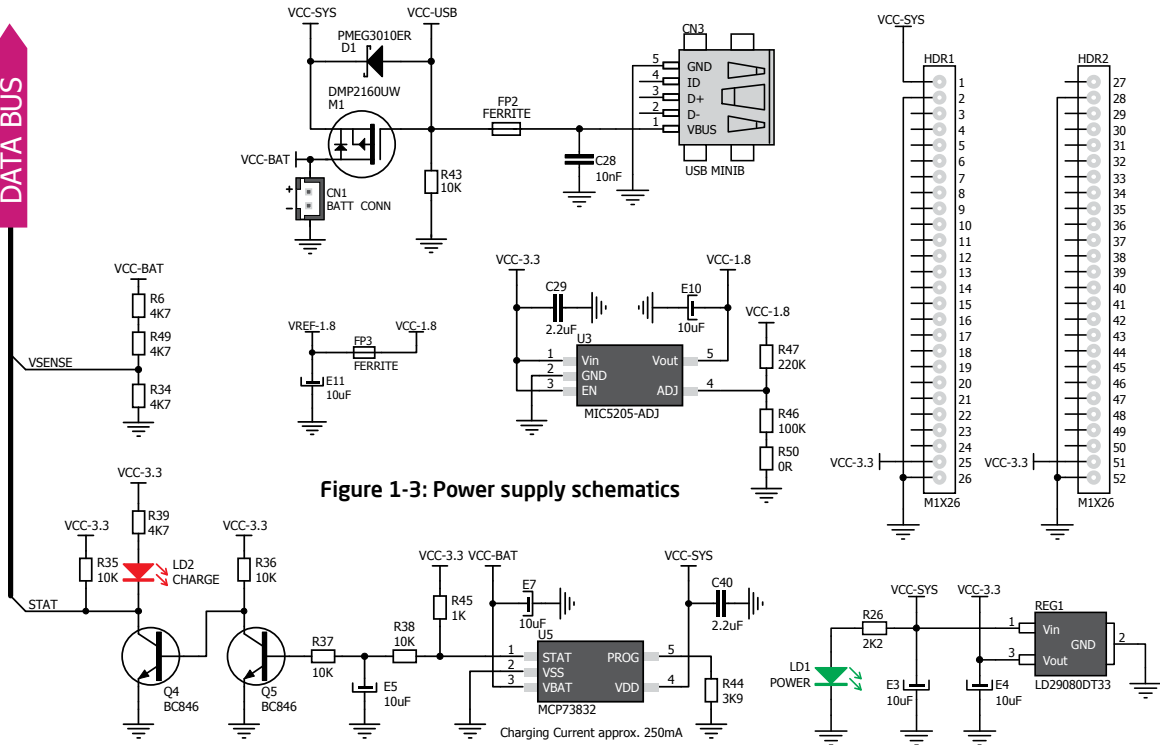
DATA BUS

VCC-SYS
VCC-USB
PMEG3010ER
D1
DMP2160UW
M1
VCC-BAT
CN1
BATT CONN
R43
10K
FP2
FERRITE
C28
10nF
CN3
5 GND
4 ID
3 D+
2 D-
1 VBUS
USB MINIB

VCC-SYS
HDR1
1 2 3 4 5 6 7 8 9 10 11 12 13 14 15 16 17 18 19 20 21 22 23 24 25 26
VCC-3.3
M1X26

HDR2
27 28 29 30 31 32 33 34 35 36 37 38 39 40 41 42 43 44 45 46 47 48 49 50 51 52
VCC-3.3
M1X26

VCC-BAT
R6
4K7
R49
4K7
VSENSE
R34
4K7

VREF-1.8
FP3
FERRITE
VCC-1.8
E11
10uF

VCC-3.3
C29
2.2uF
E10
10uF
VCC-1.8
VCC-1.8
U3
1 Vin
2 GND
3 EN
Vout 5
ADJ 4
MIC5205-ADJ
R47
220K
R46
100K
R50
0R

Figure 1-3: Power supply schematics

VCC-3.3
R39
4K7
LD2
CHARGE
VCC-3.3
R35
10K
VCC-3.3
R36
10K
STAT
Q4
BC846
Q5
BC846
R37
10K
E5
10uF
R38
10K
VCC-3.3
R45
1K
VCC-BAT
E7
10uF
U5
1 STAT
2 VSS
3 VBAT
PROG 5
VDD 4
MCP73832
VCC-SYS
C40
2.2uF
R44
3K9
Charging Current approx. 250mA

VCC-SYS
VCC-3.3
R26
2K2
LD1
POWER
E3
10uF
E4
10uF
REG1
1 Vin
3 Vout
GND 2
LD29080DT33